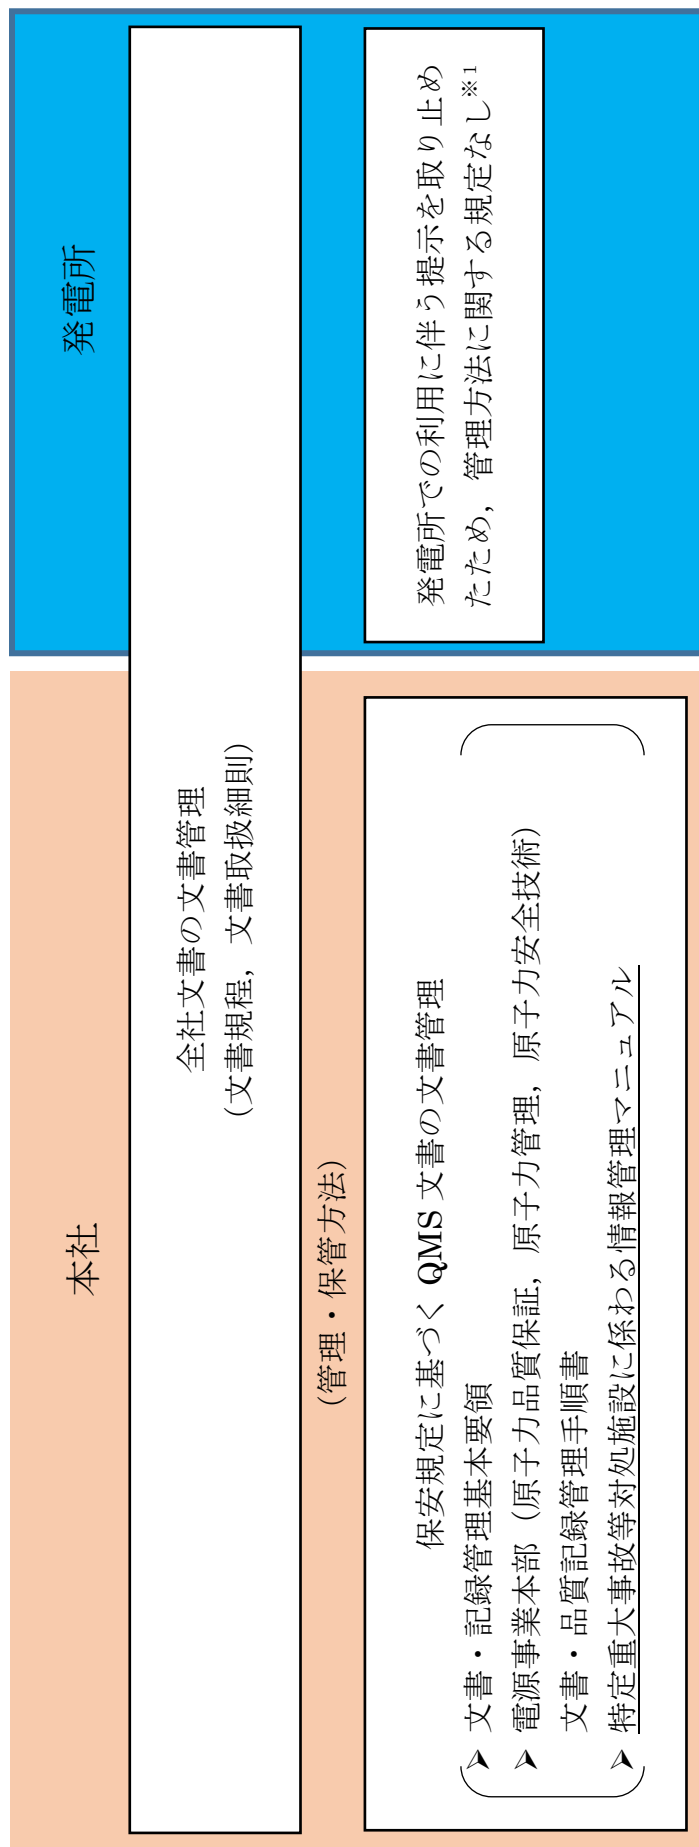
発電所

発電所での利用に伴う提示を取り止めたため，管理方法に関する規定なし※1

本社

全社文書の文書管理
（文書規程，文書取扱細則）

（管理・保管方法）

保安規定に基づく QMS 文書の文書管理
➢ 文書・記録管理基本要領
➢ 電源事業本部（原子力品質保証，原子力管理，原子力安全技術）文書・品質記録管理手順書
➢ 特定重大事故等対処施設に係わる情報管理マニュアル